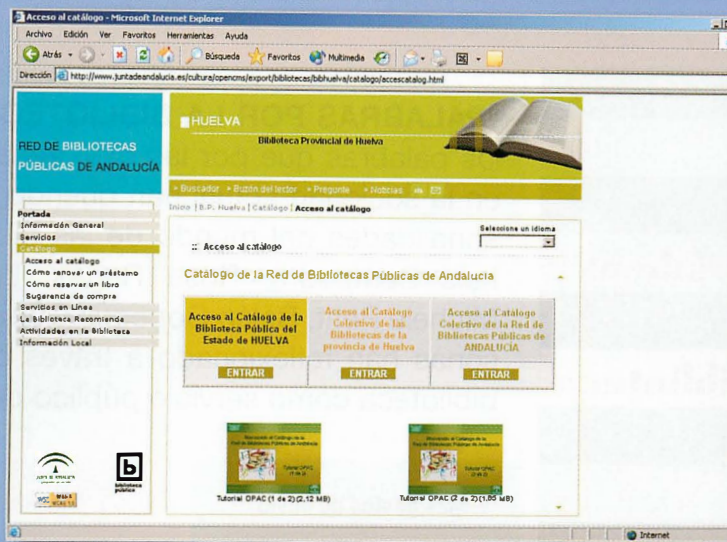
Acceso al catálogo - Microsoft Internet Explorer

Archivo Edición Ver Favoritos Herramientas Ayuda

Atrás Búsqueda Favoritos Multimedia

Dirección http://www.juntadeandalucia.es/cultura/opencms/export/bibliotecas/bibhuelva/catalogo/accescatalog.html

RED DE BIBLIOTECAS PÚBLICAS DE ANDALUCÍA

HUELVA

Biblioteca Provincial de Huelva

» Buscador » Buzón del lector » Pregunte » Noticias

Inicio | B.P. Huelva | Catálogo | Acceso al catálogo

Portada
Información General
Servicios
Catálogo
Acceso al catálogo
Cómo renovar un préstamo
Cómo reservar un libro
Sugerencia de compra
Servicios en Línea
La Biblioteca Recomienda
Actividades en la Biblioteca
Información Local

Seleccione un idioma

:: Acceso al catálogo

Catálogo de la Red de Bibliotecas Públicas de Andalucía

| Acceso al Catálogo de la Biblioteca Pública del Estado de HUELVA | Acceso al Catálogo Colectivo de las Bibliotecas de la provincia de Huelva | Acceso al Catálogo Colectivo de la Red de Bibliotecas Públicas de ANDALUCÍA |
|---|---|---|
| ENTRAR | ENTRAR | ENTRAR |

Tutorial OPAC (1 de 2)(2,12 MB)

Tutorial OPAC (2 de 2)(1,86 MB)

biblioteca pública

Internet